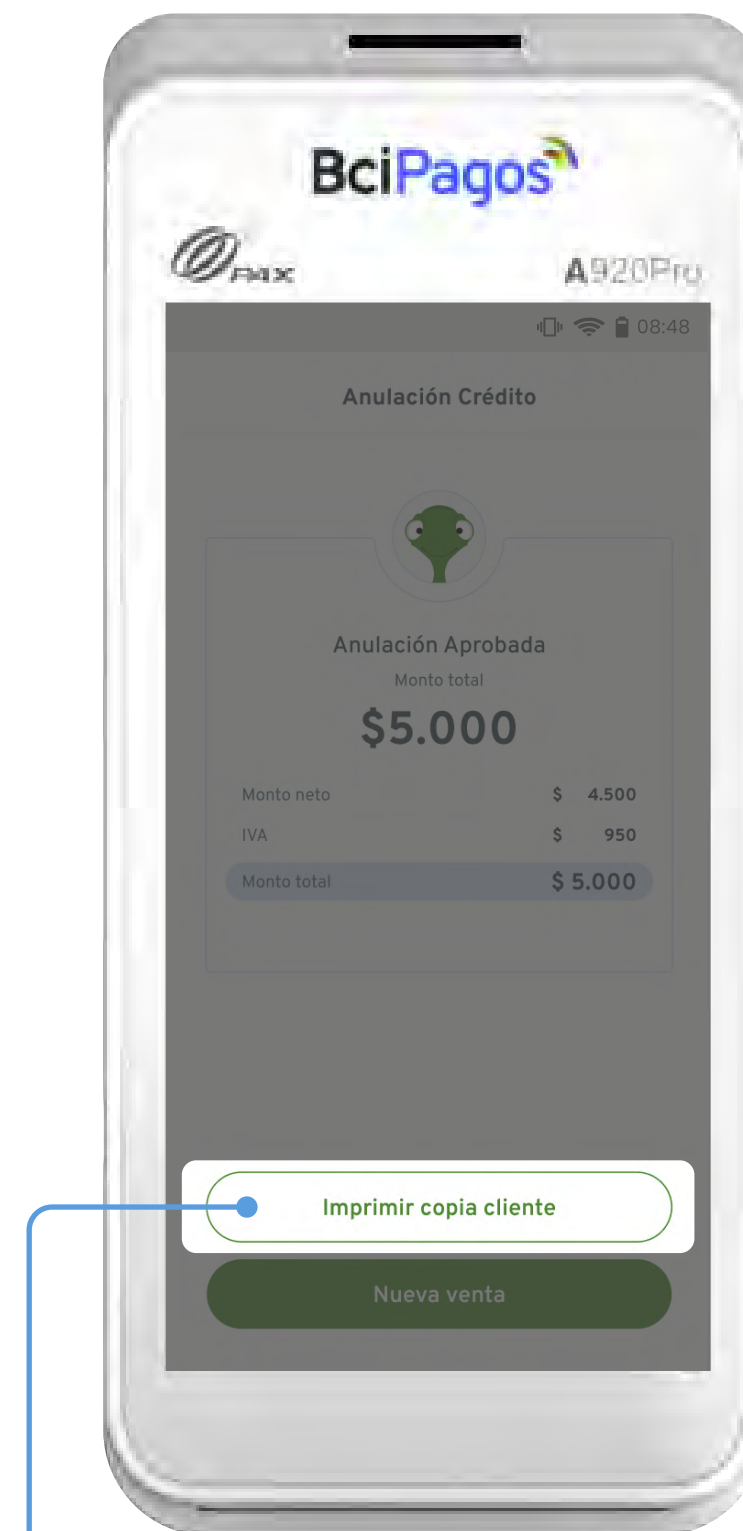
BciPagos

PAX

A920Pro

08:48

Anulación Crédito

Anulación Aprobada

Monto total

$5.000

| | |
|---|---|
| Monto neto | $ 4.500 |
| IVA | $ 950 |
| Monto total | $ 5.000 |

Imprimir copia cliente

Nueva venta